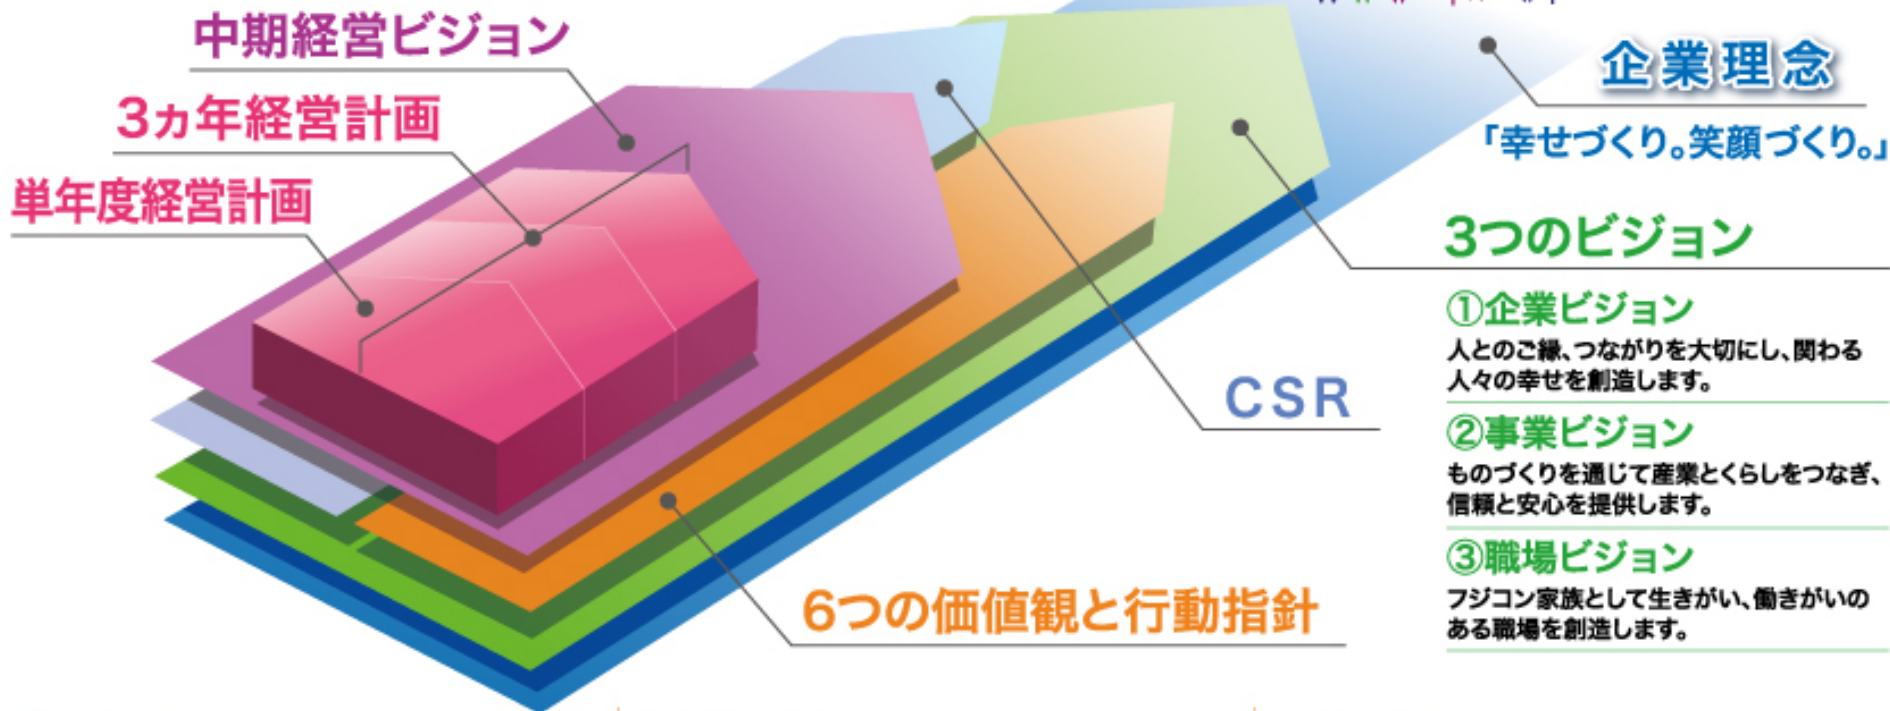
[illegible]

中期経営ビジョン

3ヵ年経営計画

単年度経営計画

企業理念

「幸せづくり。笑顔づくり。」

3つのビジョン

CSR

①企業ビジョン
人とのご縁、つながりを大切にし、関わる人々の幸せを創造します。

②事業ビジョン
ものづくりを通じて産業とくらしをつなぎ、信頼と安心を提供します。

③職場ビジョン
フジコン家族として生きがい、働きがいのある職場を創造します。

6つの価値観と行動指針